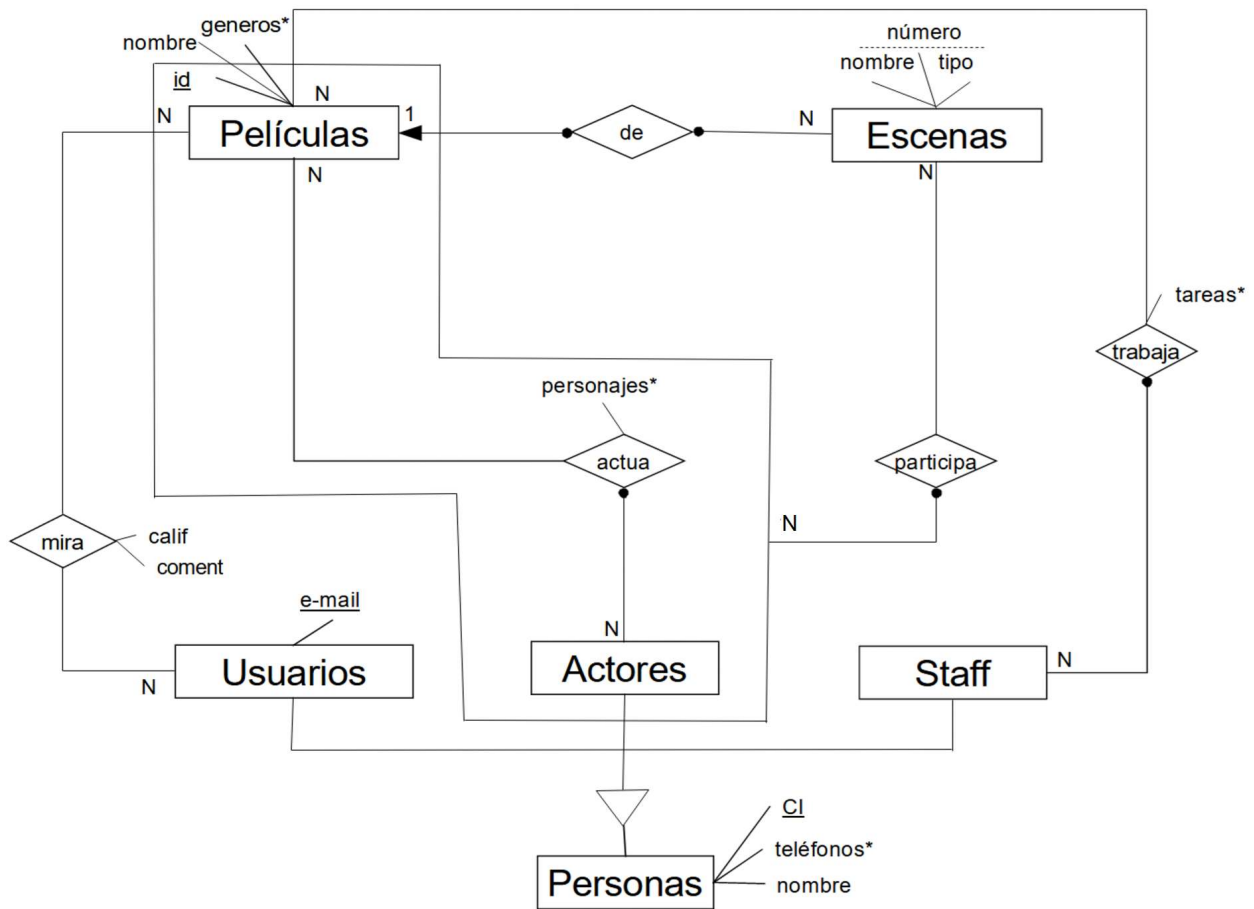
generos*
nombre
id
N
N
Películas
1
N
de
número
nombre
tipo
N
Escenas
N
tareas*
trabaja
personajes*
actua
participa
N
mira
calif
coment
e-mail
N
Usuarios
N
Actores
Staff
N
CI
teléfonos*
Personas
nombre